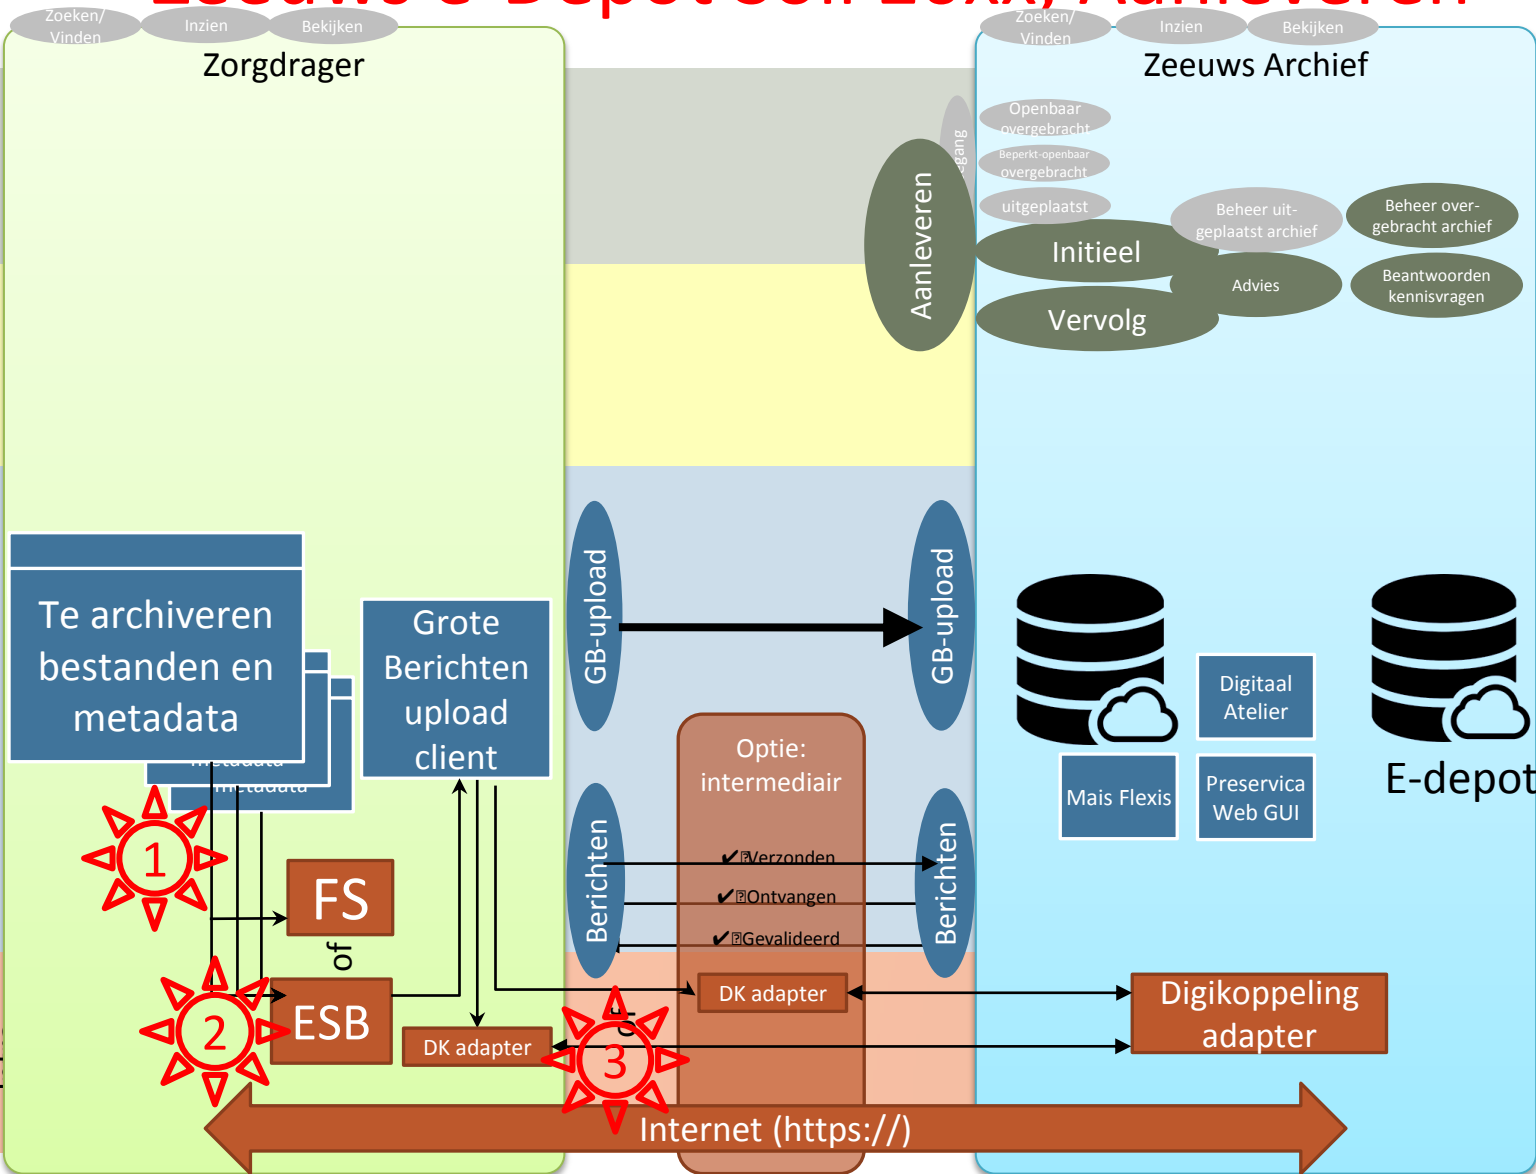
Zeeuws e-Depot een ZeAx, Aanleveren

Zoeken/ Vinden
Inzien
Bekijken
Zorgdrager

Zoeken/ Vinden
Inzien
Bekijken
Zeeuws Archief

Openbaar overgebracht
Beperkt-openbaar overgebracht
uitgeplaatst
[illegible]gang
Aanleveren
Initieel
Vervolg
Beheer uit-geplaatst archief
Beheer over-gebracht archief
Advies
Beantwoorden kennisvragen

Te archiveren bestanden en metadata
metadata
metadata
Grote Berichten upload client
GB-upload
GB-upload
Optie: intermediair
Berichten
Berichten
✔Verzonden
✔Ontvangen
✔Gevalideerd
1
FS
of
2
ESB
DK adapter
3
of
DK adapter
Digikoppeling adapter
Digitaal Atelier
Mais Flexis
Preservica Web GUI
E-depot
Internet (https://)